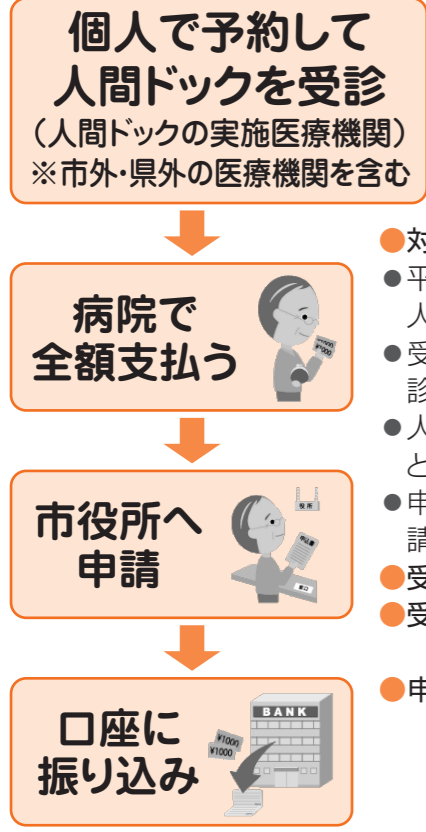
個人で予約して
人間ドックを受診
(人間ドックの実施医療機関)
※市外・県外の医療機関を含む

病院で
全額支払う

¥1000
¥1000

市役所へ
申請

役所

申請書

窓口

口座に
振り込み

BANK

¥1000
¥1000

●対
●平
人
●受
診
●人
と
●申
請
●受
●受

●申